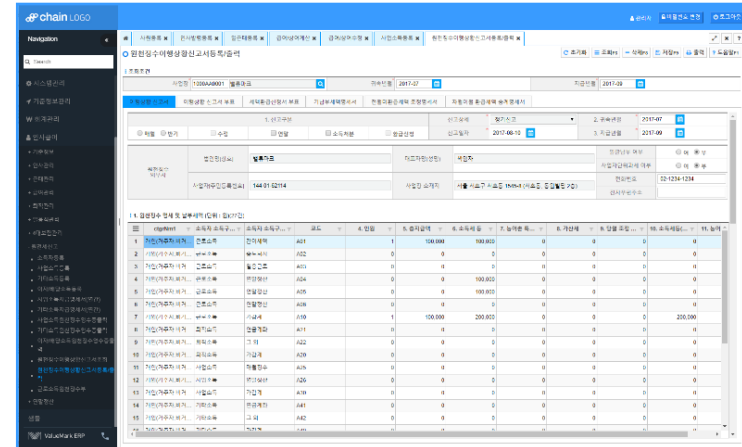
chain LOGO

Navigation

Search

시스템관리
기준정보관리
부계관리
인사관리

원천징수이행상황신고서등록/출력

사업장 1200AA0001 밸류마크
귀속연월 2017-07
지급연월 2017-08

신고구분 정기신고
신고일자 2017-08-10
귀속연월 2017-07
지급연월 2017-09

법인명(상호) 밸류마크
대표자명(성명) 대표자
사업자등록번호 144-81-52114
사업장 소재지 서울 서초구 ...
전화번호 02-1234-1234

1. 원천징수 명세 및 납부세액

| | | 코드 | 4. 인원 | 5. 총지급액 | 6. 소득세 등 |
|---|---|---|---|---|---|
| 1 | 간이세액 | A01 | 1 | 100,000 | 100,000 |
| 2 | 중도퇴사 | A02 | 0 | 0 | 0 |
| 3 | 일용근로 | A03 | 0 | 0 | 0 |
| 4 | 연말정산 | A04 | 0 | 0 | 0 |
| 5 | 연말정산 | A05 | 0 | 0 | 0 |
| 6 | 연말정산 | A06 | 0 | 0 | 0 |
| 7 | 가감계 | A10 | 1 | 100,000 | 200,000 |
| 8 | 연금계좌 | A21 | 0 | 0 | 0 |
| 9 | 그 외 | A22 | 0 | 0 | 0 |
| 10 | 가감계 | A20 | 0 | 0 | 0 |

ValueMark ERP